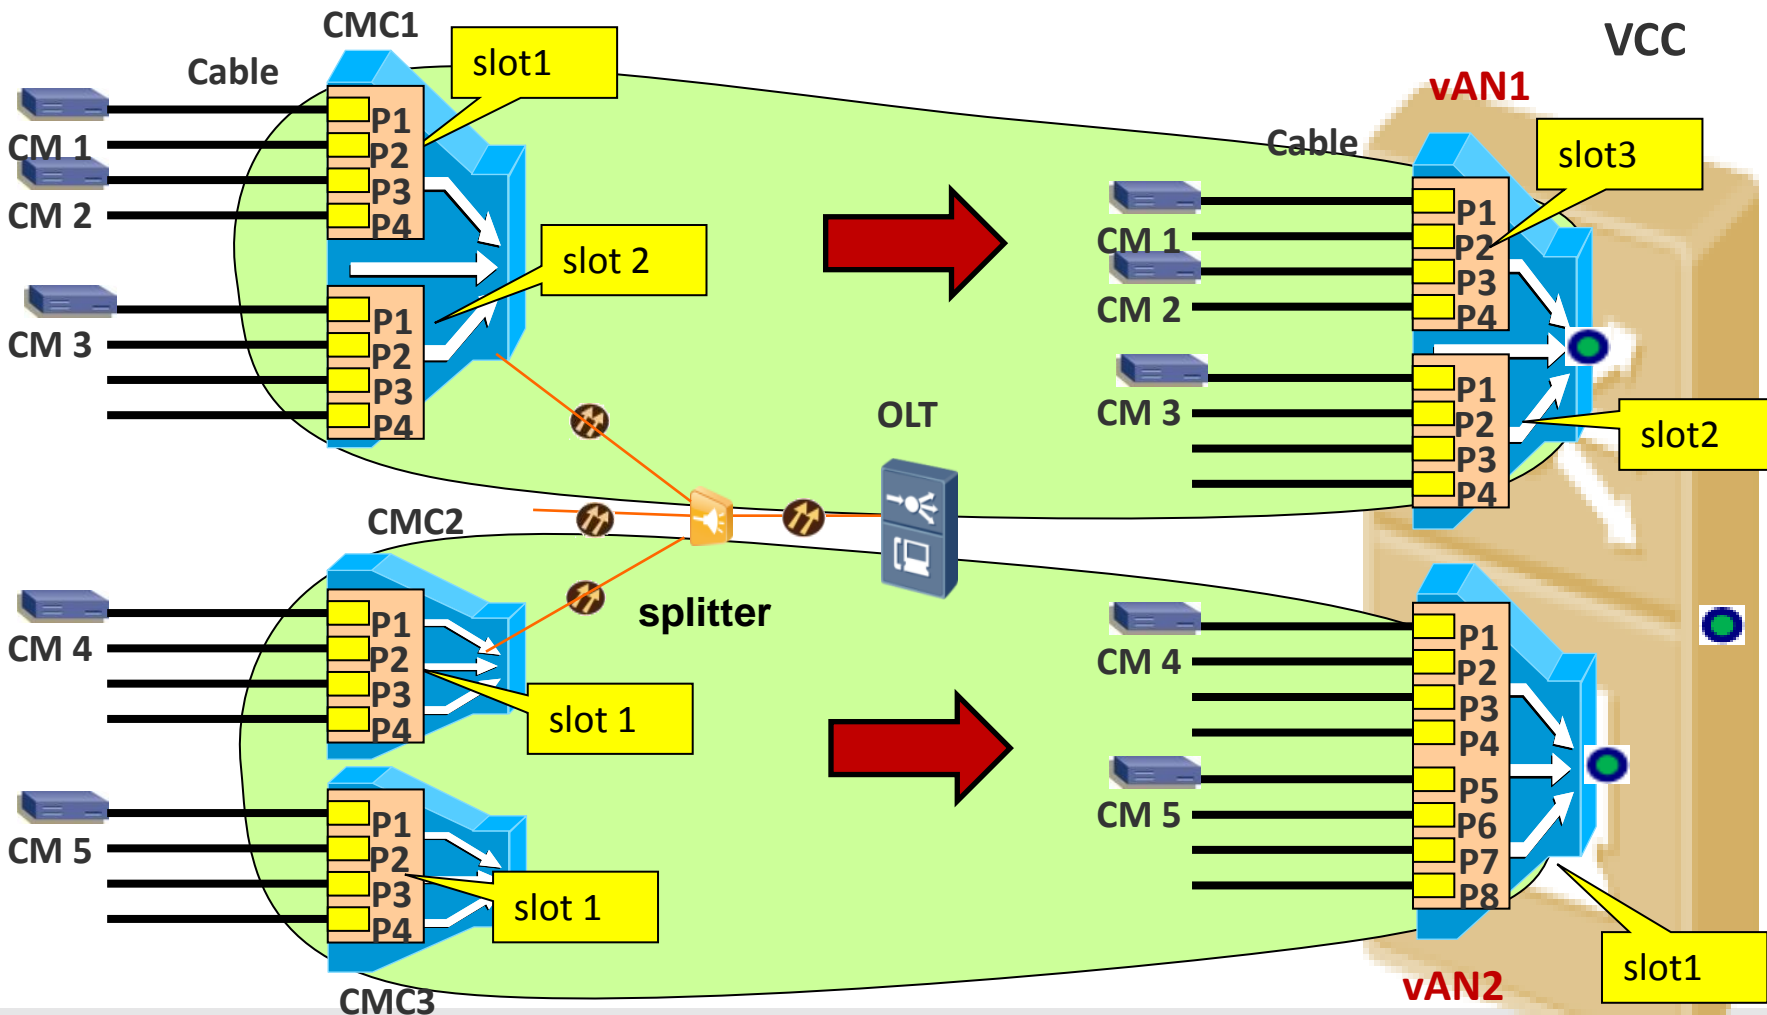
CMC1

Cable

slot1

CM 1

CM 2

P1
P2
P3
P4

slot 2

CM 3

P1
P2
P3
P4

VCC

vAN1

Cable

slot3

CM 1

CM 2

P1
P2
P3
P4

CM 3

P1
P2
P3
P4

slot2

OLT

CMC2

splitter

CM 4

P1
P2
P3
P4

slot 1

CM 5

P1
P2
P3
P4

slot 1

CMC3

CM 4

CM 5

P1
P2
P3
P4
P5
P6
P7
P8

vAN2

slot1